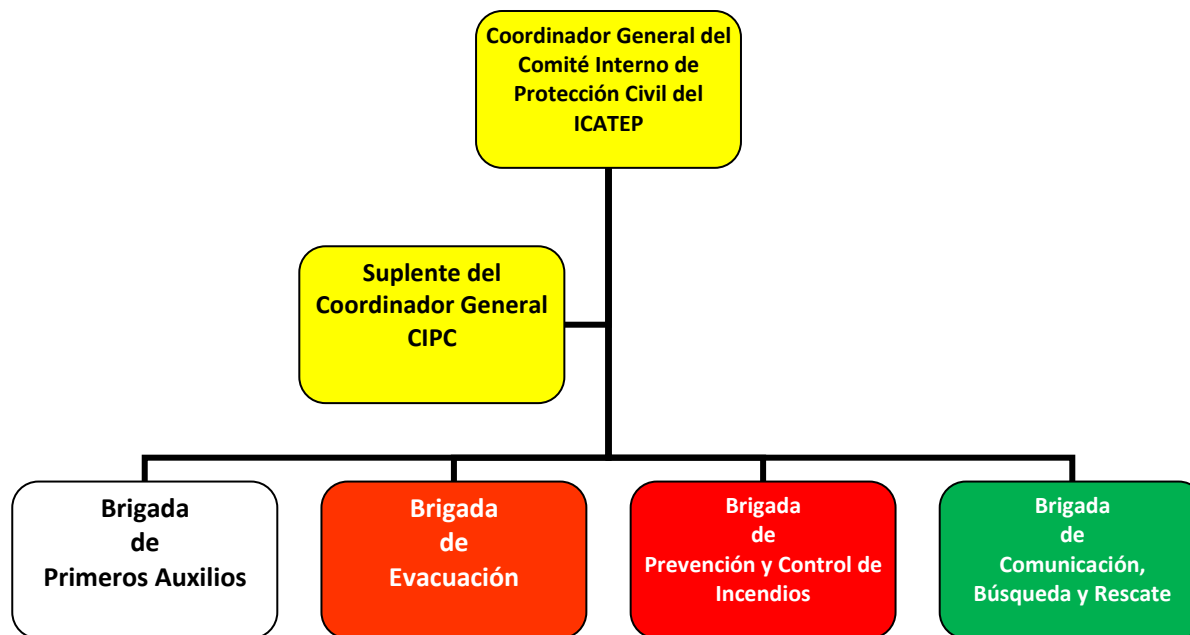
Coordinador General del Comité Interno de Protección Civil del ICATEP

Suplente del Coordinador General CIPC

Brigada de Primeros Auxilios

Brigada de Evacuación

Brigada de Prevención y Control de Incendios

Brigada de Comunicación, Búsqueda y Rescate